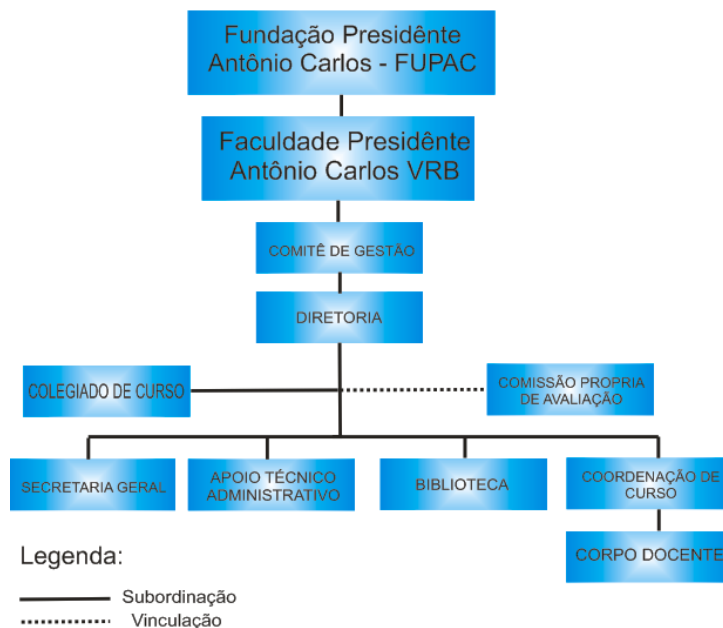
Fundação Presidênte Antônio Carlos - FUPAC

Faculdade Presidênte Antônio Carlos VRB

COMITÊ DE GESTÃO

DIRETORIA

COLEGIADO DE CURSO

COMISSÃO PROPRIA DE AVALIAÇÃO

SECRETARIA GERAL

APOIO TÉCNICO ADMINISTRATIVO

BIBLIOTECA

COORDENAÇÃO DE CURSO

CORPO DOCENTE

Legenda:

Subordinação

Vinculação